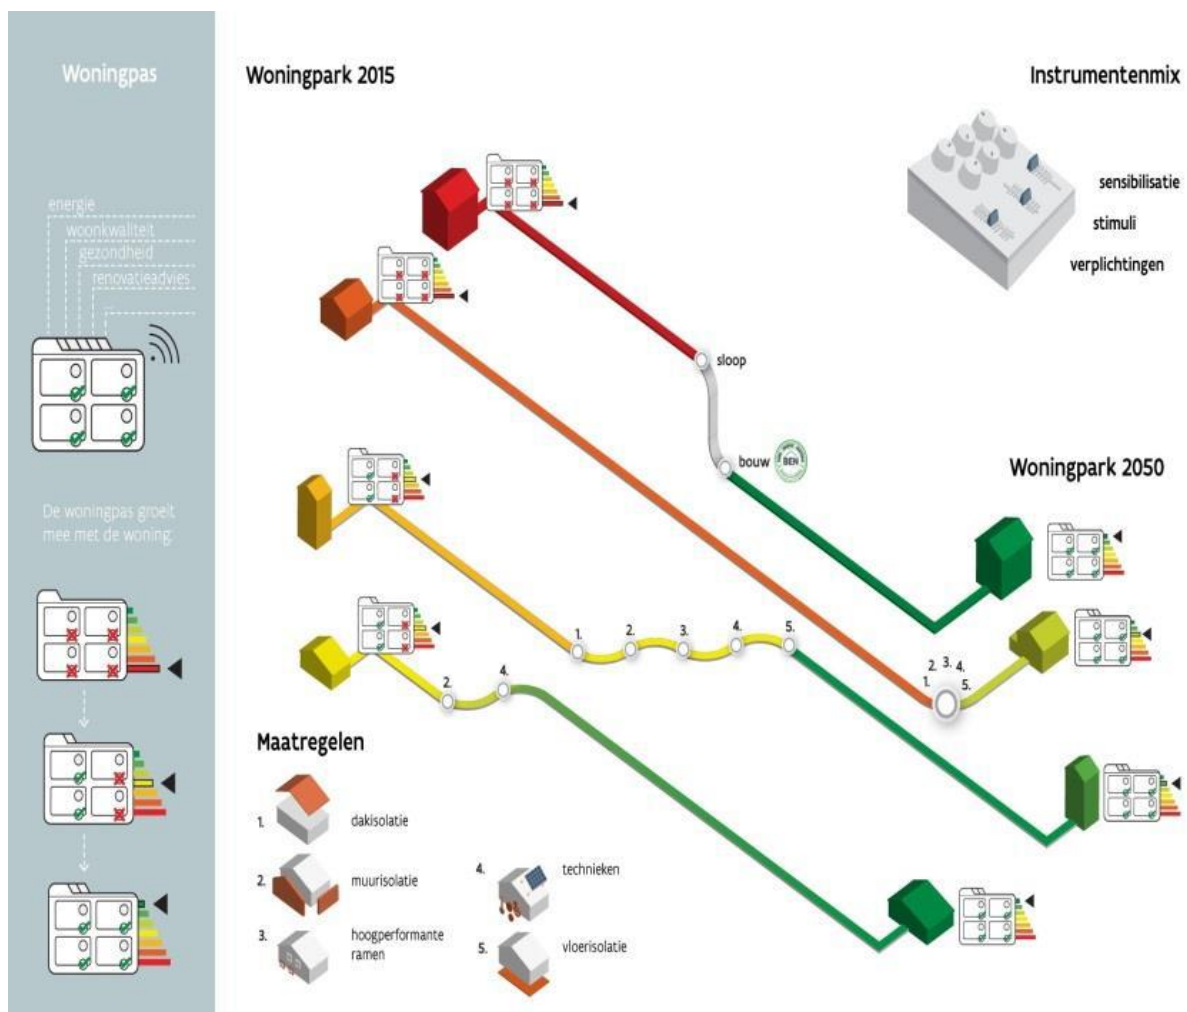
Woningpas

energie
woonkwaliteit
gezondheid
renovatieadvies

De woningpas groeit mee met de woning.

Woningpark 2015

Instrumentenmix

sensibilisatie
stimuli
verplichtingen

sloop
bouw
BEN

Woningpark 2050

1.
2.
3.
4.
5.

2.
4.

2.
3.
4.
1.
5.

Maatregelen

1. dakisolatie
2. muurisolatie
3. hoogperformante ramen
4. technieken
5. vloerisolatie